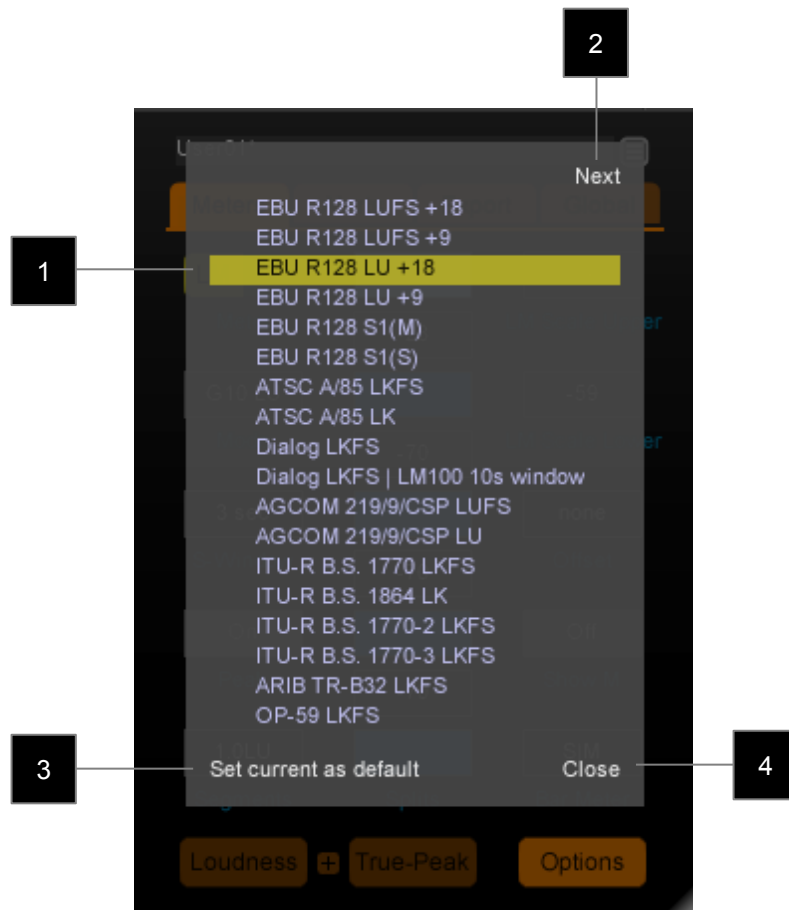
2

Next

1

EBU R128 LUFS +18
EBU R128 LUFS +9
EBU R128 LU +18
EBU R128 LU +9
EBU R128 S1(M)
EBU R128 S1(S)
ATSC A/85 LKFS
ATSC A/85 LK
Dialog LKFS
Dialog LKFS | LM100 10s window
AGCOM 219/9/CSP LUFS
AGCOM 219/9/CSP LU
ITU-R B.S. 1770 LKFS
ITU-R B.S. 1864 LK
ITU-R B.S. 1770-2 LKFS
ITU-R B.S. 1770-3 LKFS
ARIB TR-B32 LKFS
OP-59 LKFS

3

Set current as default

Close

4

Loudness + True-Peak

Options